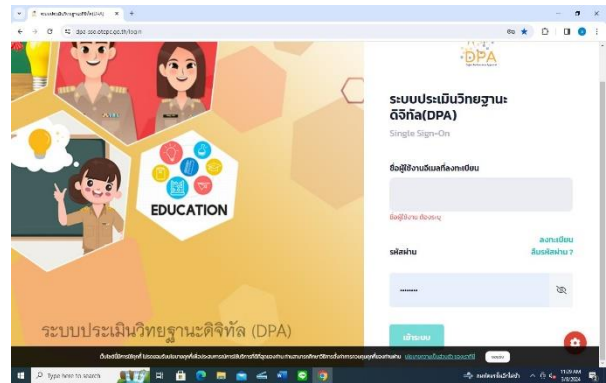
ระบบประเมินวิทยฐานะดิจิทัล(DPA)
dpa-sso.otepc.go.th/login

DPA

ระบบประเมินวิทยฐานะดิจิทัล(DPA)

Single Sign-On

ชื่อผู้ใช้งานอีเมลที่ลงทะเบียน

ชื่อผู้ใช้งาน ต้องระบุ

รหัสผ่าน

ลงทะเบียน
ลืมรหัสผ่าน ?

••••••••

เข้าระบบ

EDUCATION

ระบบประเมินวิทยฐานะดิจิทัล (DPA)

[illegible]

Type here to search

11:20 AM
3/8/2024